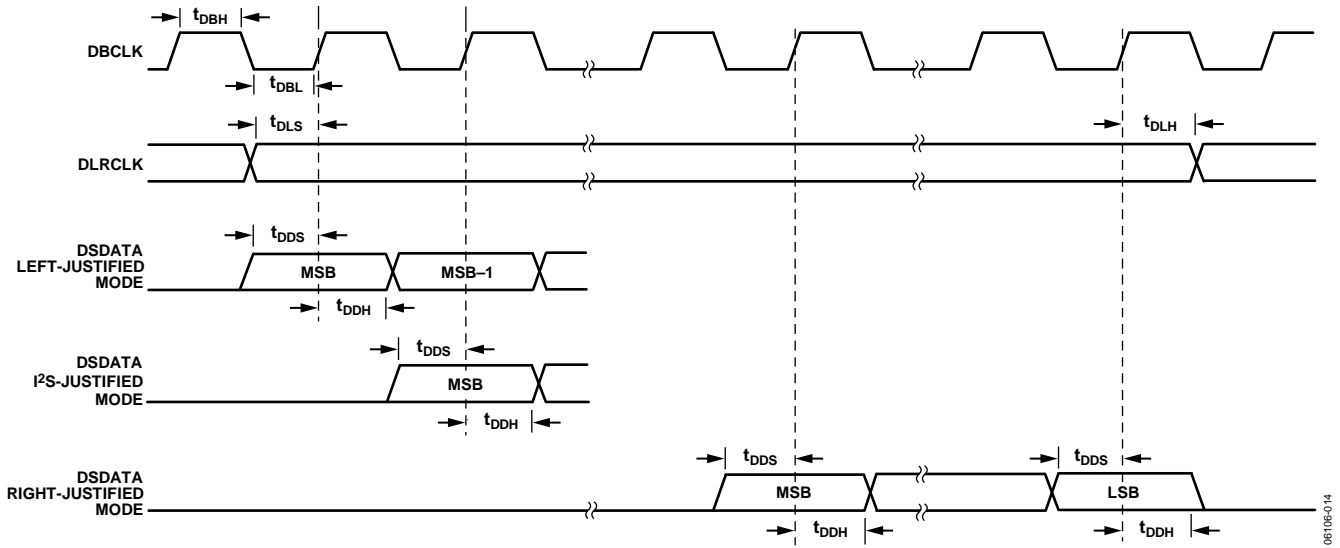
$t_{DBH}$

DBCLK

$t_{DBL}$

$t_{DLS}$

$t_{DLH}$

DLRCLK

$t_{DDS}$

DSDATA LEFT-JUSTIFIED MODE

MSB

MSB–1

$t_{DDH}$

$t_{DDS}$

DSDATA $I^2S$-JUSTIFIED MODE

MSB

$t_{DDH}$

$t_{DDS}$

$t_{DDS}$

DSDATA RIGHT-JUSTIFIED MODE

MSB

LSB

$t_{DDH}$

$t_{DDH}$

06106-014